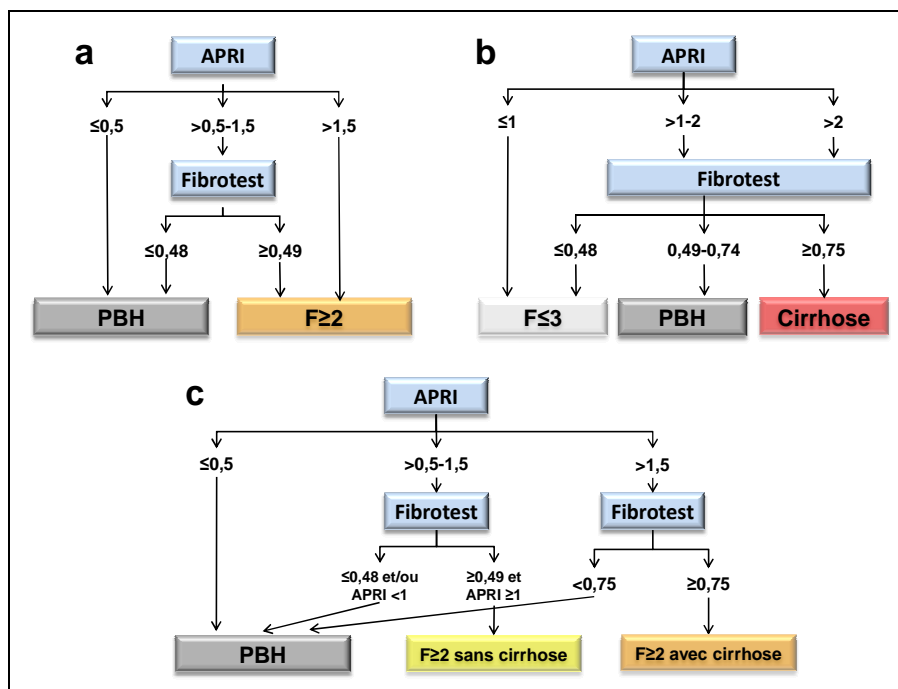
a

APRI

≤0,5

>0,5-1,5

>1,5

Fibrotest

≤0,48

≥0,49

PBH

F≥2

b

APRI

≤1

>1-2

>2

Fibrotest

≤0,48

0,49-0,74

≥0,75

F≤3

PBH

Cirrhose

c

APRI

≤0,5

>0,5-1,5

>1,5

Fibrotest

Fibrotest

≤0,48 et/ou APRI <1

≥0,49 et APRI ≥1

<0,75

≥0,75

PBH

F≥2 sans cirrhose

F≥2 avec cirrhose